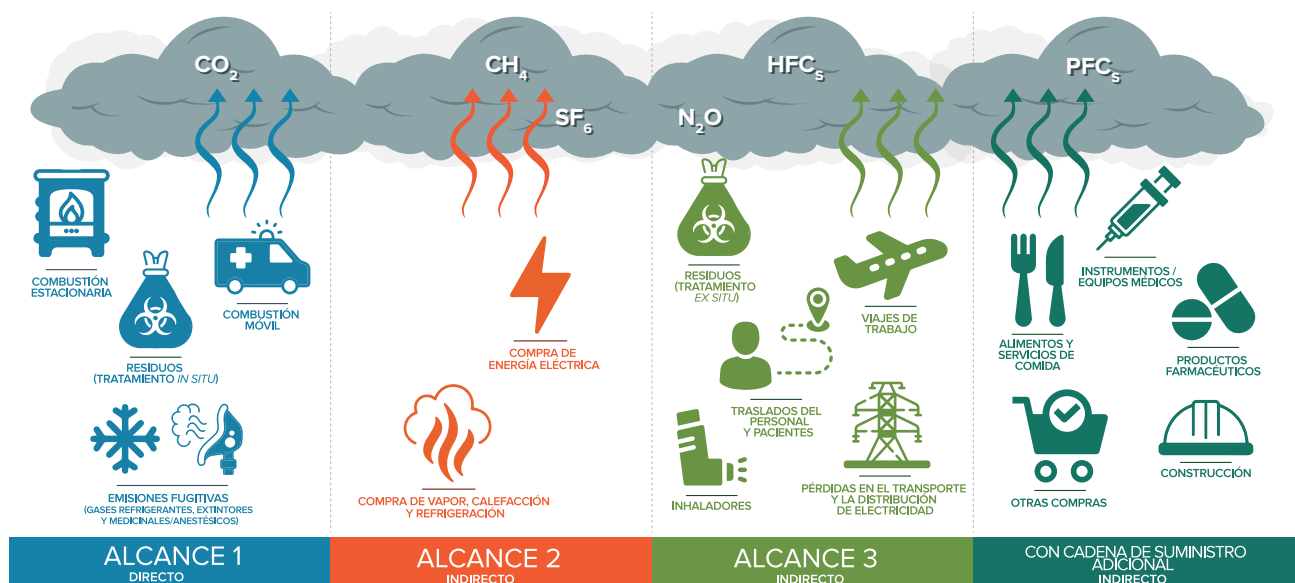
$CO_2$

$CH_4$

$SF_6$

$N_2O$

$HFC_s$

$PFC_s$

COMBUSTIÓN ESTACIONARIA

RESIDUOS (TRATAMIENTO *IN SITU*)

COMBUSTIÓN MÓVIL

EMISIONES FUGITIVAS (GASES REFRIGERANTES, EXTINTORES Y MEDICINALES/ANESTÉSICOS)

COMPRA DE ENERGÍA ELÉCTRICA

COMPRA DE VAPOR, CALEFACCIÓN Y REFRIGERACIÓN

RESIDUOS (TRATAMIENTO *EX SITU*)

VIAJES DE TRABAJO

TRASLADOS DEL PERSONAL Y PACIENTES

INHALADORES

PÉRDIDAS EN EL TRANSPORTE Y LA DISTRIBUCIÓN DE ELECTRICIDAD

INSTRUMENTOS / EQUIPOS MÉDICOS

ALIMENTOS Y SERVICIOS DE COMIDA

PRODUCTOS FARMACÉUTICOS

OTRAS COMPRAS

CONSTRUCCIÓN

ALCANCE 1
DIRECTO

ALCANCE 2
INDIRECTO

ALCANCE 3
INDIRECTO

CON CADENA DE SUMINISTRO ADICIONAL
INDIRECTO